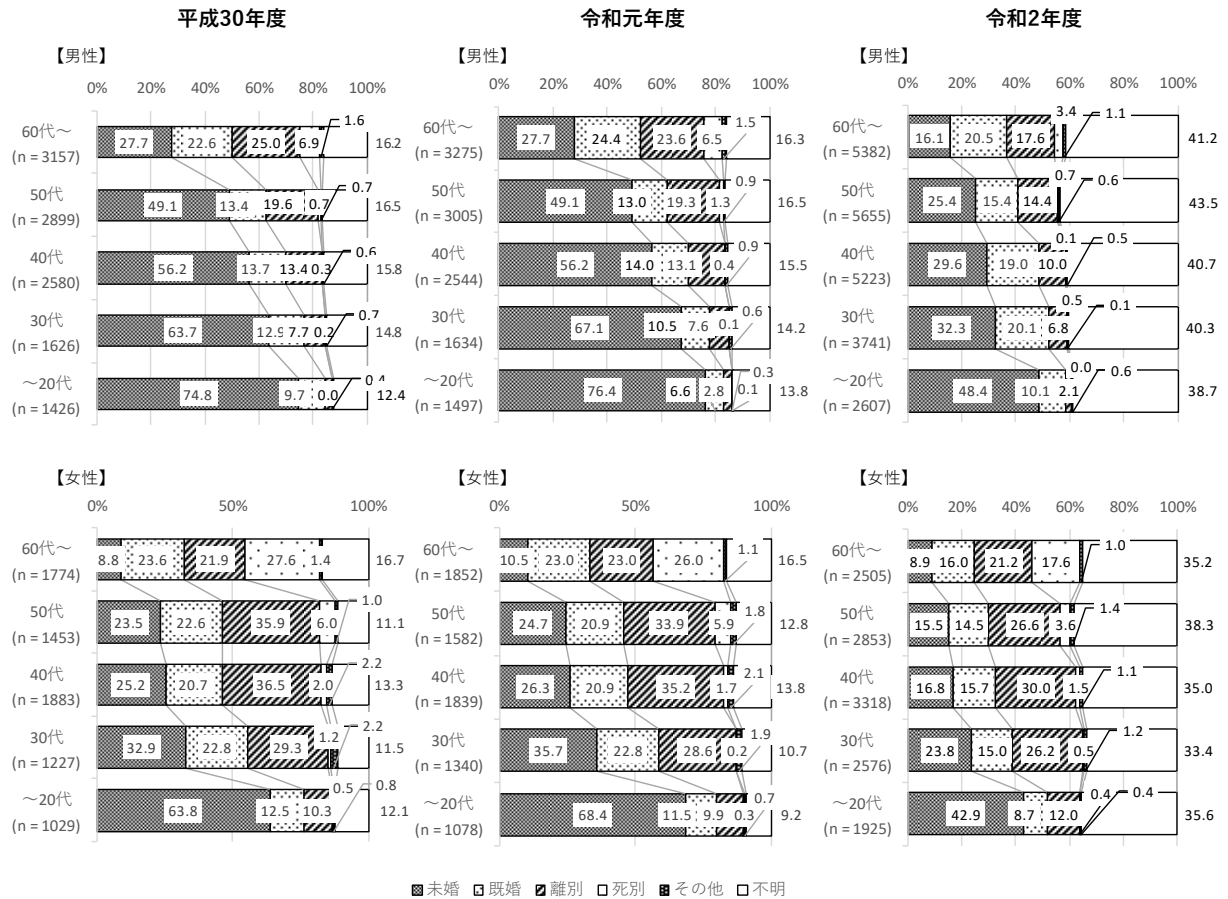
平成30年度

【男性】
0% 20% 40% 60% 80% 100%

60代～ (n = 3157): 27.7, 22.6, 25.0, 6.9, 1.6, 16.2
50代 (n = 2899): 49.1, 13.4, 19.6, 0.7, 0.7, 16.5
40代 (n = 2580): 56.2, 13.7, 13.4, 0.3, 0.6, 15.8
30代 (n = 1626): 63.7, 12.9, 7.7, 0.2, 0.7, 14.8
～20代 (n = 1426): 74.8, 9.7, 0.0, 0.4, 12.4

【女性】
0% 50% 100%

60代～ (n = 1774): 8.8, 23.6, 21.9, 27.6, 1.4, 16.7
50代 (n = 1453): 23.5, 22.6, 35.9, 6.0, 1.0, 11.1
40代 (n = 1883): 25.2, 20.7, 36.5, 2.0, 2.2, 13.3
30代 (n = 1227): 32.9, 22.8, 29.3, 1.2, 2.2, 11.5
～20代 (n = 1029): 63.8, 12.5, 10.3, 0.5, 0.8, 12.1

令和元年度

【男性】
0% 20% 40% 60% 80% 100%

60代～ (n = 3275): 27.7, 24.4, 23.6, 6.5, 1.5, 16.3
50代 (n = 3005): 49.1, 13.0, 19.3, 1.3, 0.9, 16.5
40代 (n = 2544): 56.2, 14.0, 13.1, 0.4, 0.9, 15.5
30代 (n = 1634): 67.1, 10.5, 7.6, 0.1, 0.6, 14.2
～20代 (n = 1497): 76.4, 6.6, 2.8, 0.1, 0.3, 13.8

【女性】
0% 50% 100%

60代～ (n = 1852): 10.5, 23.0, 23.0, 26.0, 1.1, 16.5
50代 (n = 1582): 24.7, 20.9, 33.9, 5.9, 1.8, 12.8
40代 (n = 1839): 26.3, 20.9, 35.2, 1.7, 2.1, 13.8
30代 (n = 1340): 35.7, 22.8, 28.6, 0.2, 1.9, 10.7
～20代 (n = 1078): 68.4, 11.5, 9.9, 0.3, 0.7, 9.2

令和2年度

【男性】
0% 20% 40% 60% 80% 100%

60代～ (n = 5382): 16.1, 20.5, 17.6, 3.4, 1.1, 41.2
50代 (n = 5655): 25.4, 15.4, 14.4, 0.7, 0.6, 43.5
40代 (n = 5223): 29.6, 19.0, 10.0, 0.1, 0.5, 40.7
30代 (n = 3741): 32.3, 20.1, 6.8, 0.5, 0.1, 40.3
～20代 (n = 2607): 48.4, 10.1, 2.1, 0.0, 0.6, 38.7

【女性】
0% 20% 40% 60% 80% 100%

60代～ (n = 2505): 8.9, 16.0, 21.2, 17.6, 1.0, 35.2
50代 (n = 2853): 15.5, 14.5, 26.6, 3.6, 1.4, 38.3
40代 (n = 3318): 16.8, 15.7, 30.0, 1.5, 1.1, 35.0
30代 (n = 2576): 23.8, 15.0, 26.2, 0.5, 1.2, 33.4
～20代 (n = 1925): 42.9, 8.7, 12.0, 0.4, 0.4, 35.6

未婚 既婚 離別 死別 その他 不明